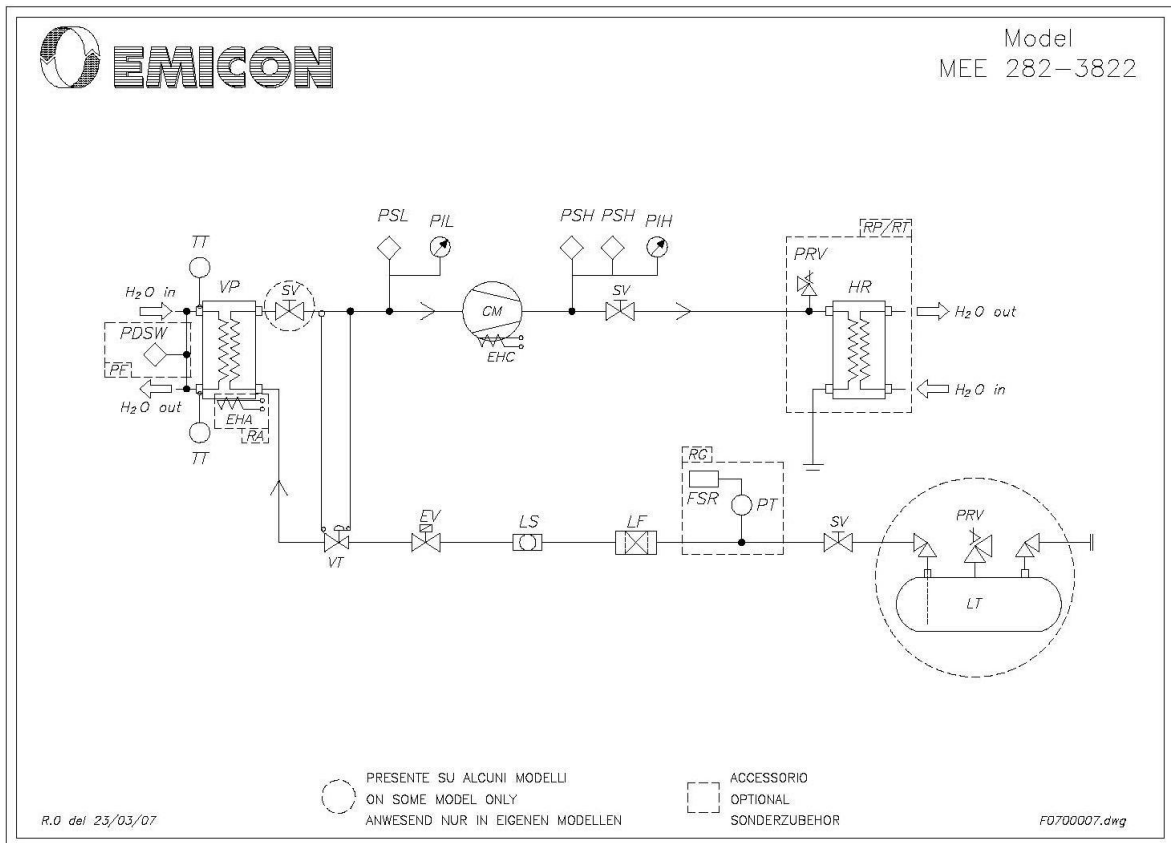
EMICON

Model
MEE 282–3822

TT

$H_2O$ in

VP

SV

PSL

PIL

PSH PSH

PIH

RP/RT

PRV

HR

$H_2O$ out

PDSW

PF

CM

EHC

SV

$H_2O$ out

EHA

RA

$H_2O$ in

TT

RG

FSR

PT

EV

LS

LF

SV

PRV

VT

LT

PRESENTE SU ALCUNI MODELLI
ON SOME MODEL ONLY
ANWESEND NUR IN EIGENEN MODELLEN

ACCESSORIO
OPTIONAL
SONDERZUBEHOR

R.0 del 23/03/07

F0700007.dwg